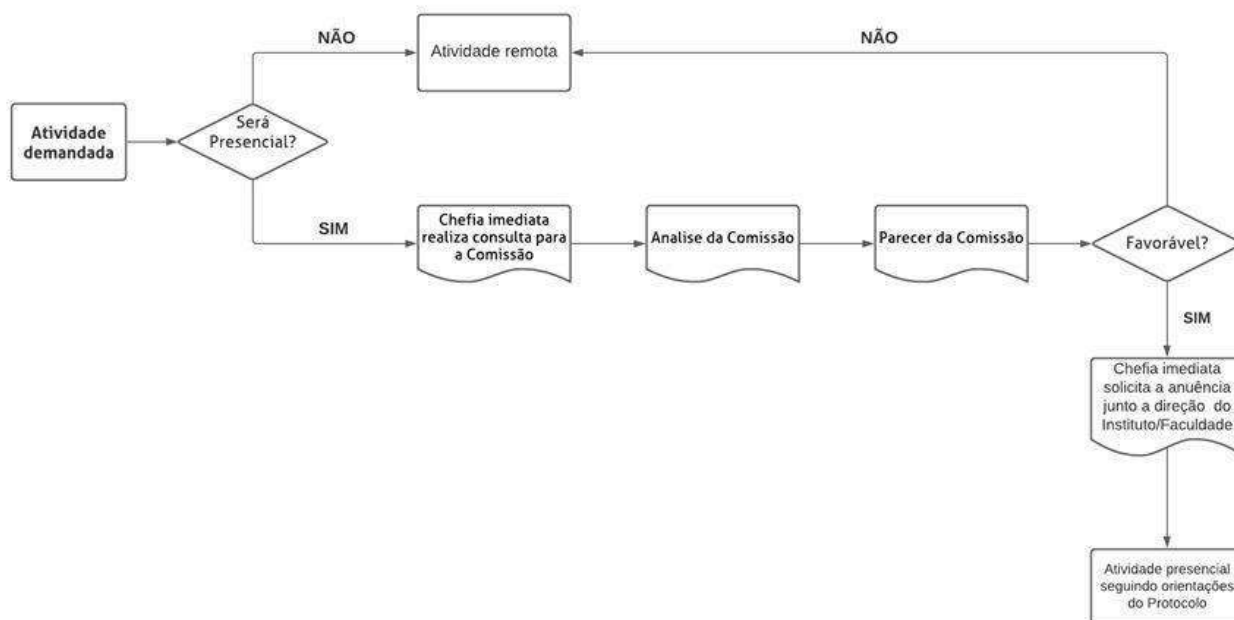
Atividade demandada

Será Presencial?

NÃO

Atividade remota

NÃO

SIM

Chefia imediata realiza consulta para a Comissão

Analise da Comissão

Parecer da Comissão

Favorável?

SIM

Chefia imediata solicita a anuência junto a direção do Instituto/Faculdade

Atividade presencial seguindo orientações do Protocolo